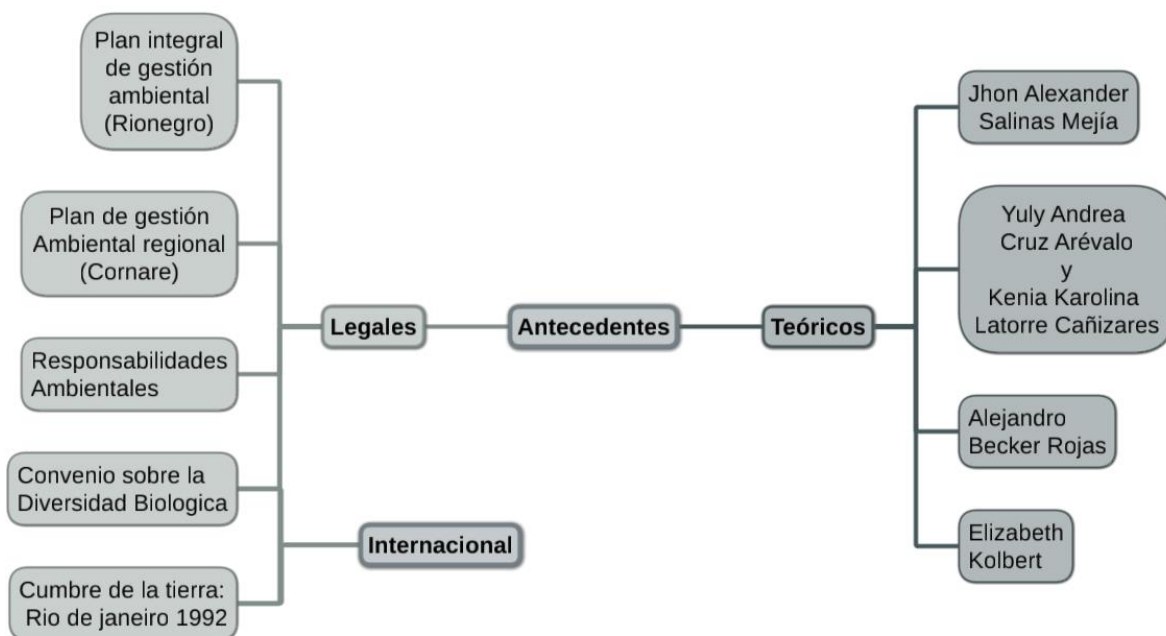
Antecedentes

Legales

Plan integral de gestión ambiental (Rionegro)

Plan de gestión Ambiental regional (Cornare)

Responsabilidades Ambientales

Convenio sobre la Diversidad Biologica

Internacional

Cumbre de la tierra: Rio de janeiro 1992

Teóricos

Jhon Alexander Salinas Mejía

Yuly Andrea Cruz Arévalo y Kenia Karolina Latorre Cañizares

Alejandro Becker Rojas

Elizabeth Kolbert